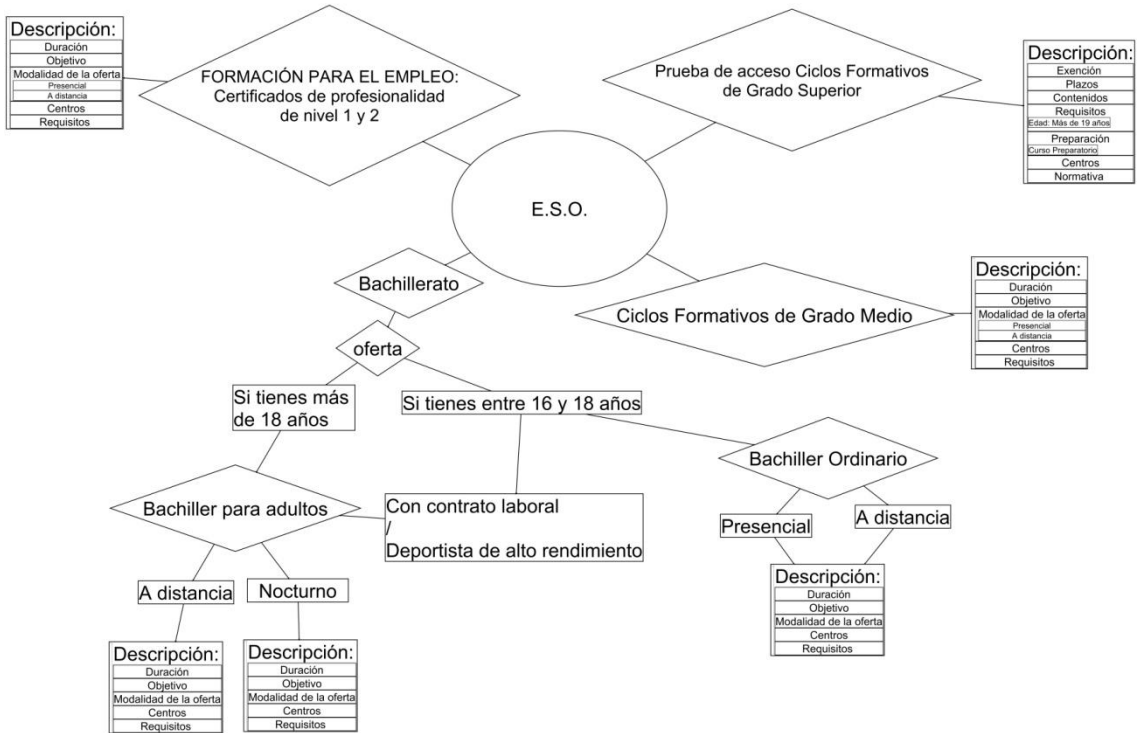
Descripción:
Duración
Objetivo
Modalidad de la oferta
Presencial
A distancia
Centros
Requisitos

FORMACIÓN PARA EL EMPLEO: Certificados de profesionalidad de nivel 1 y 2

Prueba de acceso Ciclos Formativos de Grado Superior

Descripción:
Exención
Plazos
Contenidos
Requisitos
Edad: Más de 19 años
Preparación
Curso Preparatorio
Centros
Normativa

E.S.O.

Bachillerato

Ciclos Formativos de Grado Medio

Descripción:
Duración
Objetivo
Modalidad de la oferta
Presencial
A distancia
Centros
Requisitos

oferta

Si tienes más de 18 años

Si tienes entre 16 y 18 años

Bachiller Ordinario

Bachiller para adultos

Con contrato laboral
/
Deportista de alto rendimiento

Presencial

A distancia

Descripción:
Duración
Objetivo
Modalidad de la oferta
Centros
Requisitos

A distancia

Nocturno

Descripción:
Duración
Objetivo
Modalidad de la oferta
Centros
Requisitos

Descripción:
Duración
Objetivo
Modalidad de la oferta
Centros
Requisitos